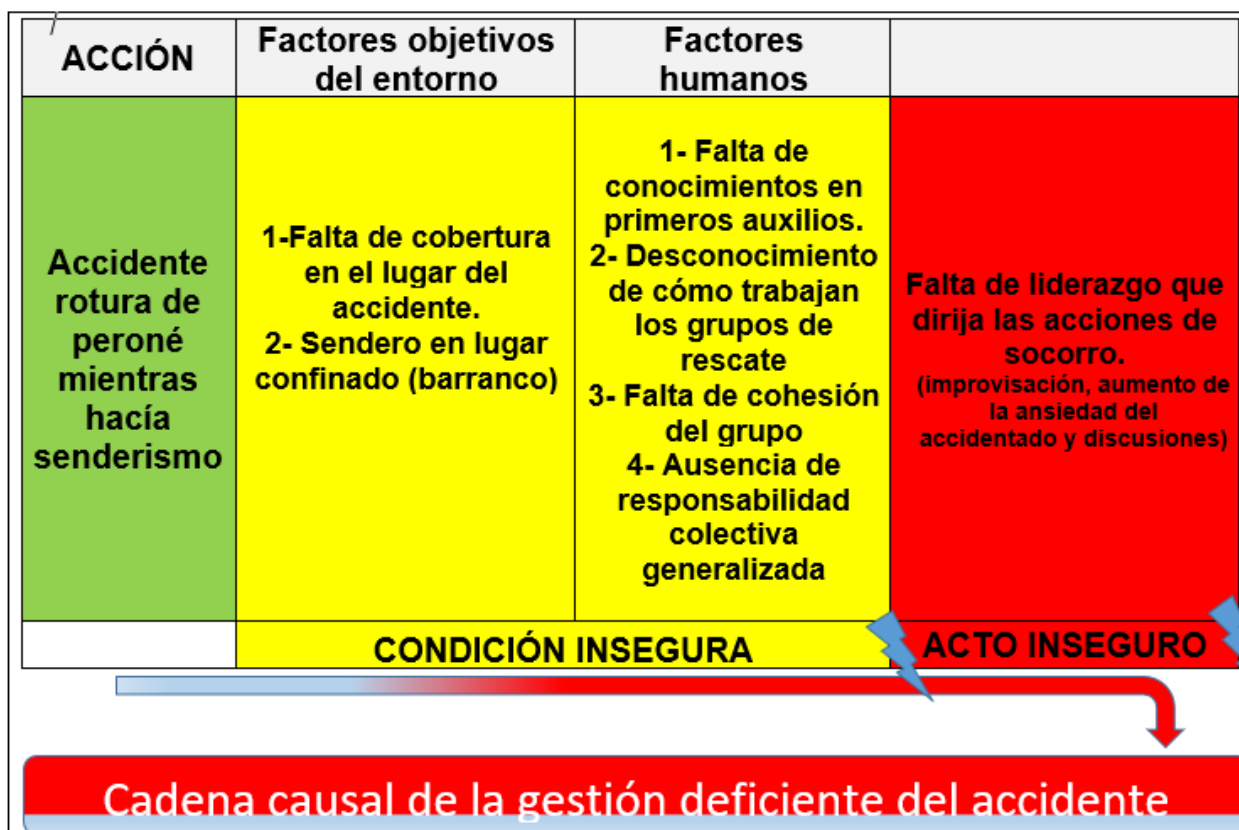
| ACCIÓN | Factores objetivos del entorno | Factores humanos | |
|---|---|---|---|
| Accidente rotura de peroné mientras hacía senderismo | 1-Falta de cobertura en el lugar del accidente. 2- Sendero en lugar confinado (barranco) | 1- Falta de conocimientos en primeros auxilios. 2- Desconocimiento de cómo trabajan los grupos de rescate 3- Falta de cohesión del grupo 4- Ausencia de responsabilidad colectiva generalizada | Falta de liderazgo que dirija las acciones de socorro. (improvisación, aumento de la ansiedad del accidentado y discusiones) |
| | CONDICIÓN INSEGURA | | ACTO INSEGURO |

Cadena causal de la gestión deficiente del accidente